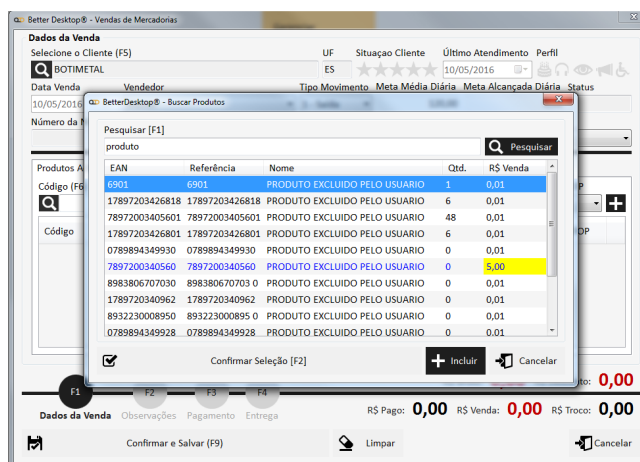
Better Desktop® - Vendas de Mercadorias

Dados da Venda

Selecione o Cliente (F5)

UF

Situação Cliente

Último Atendimento

Perfil

BOTIMETAL

ES

10/05/2016

Data Venda

Vendedor

Tipo Movimento

Meta Média Diária

Meta Alcançada Diária

Status

10/05/2016

Número da N

Produtos A

Código (F6

Código

P

OP

BetterDesktop® - Buscar Produtos

Pesquisar [F1]

produto

Pesquisar

| EAN | Referência | Nome | Qtd. | R$ Venda |
|---|---|---|---|---|
| 6901 | 6901 | PRODUTO EXCLUIDO PELO USUARIO | 1 | 0,01 |
| 17897203426818 | 17897203426818 | PRODUTO EXCLUIDO PELO USUARIO | 6 | 0,01 |
| 78972003405601 | 78972003405601 | PRODUTO EXCLUIDO PELO USUARIO | 48 | 0,01 |
| 17897203426801 | 17897203426801 | PRODUTO EXCLUIDO PELO USUARIO | 6 | 0,01 |
| 0789894349930 | 0789894349930 | PRODUTO EXCLUIDO PELO USUARIO | 0 | 0,01 |
| 7897200340560 | 7897200340560 | PRODUTO EXCLUIDO PELO USUARIO | 0 | 5,00 |
| 8983806707030 | 8983806707030 | PRODUTO EXCLUIDO PELO USUARIO | 0 | 0,01 |
| 1789720340962 | 1789720340962 | PRODUTO EXCLUIDO PELO USUARIO | 0 | 0,01 |
| 8932230008950 | 8932230008950 | PRODUTO EXCLUIDO PELO USUARIO | 0 | 0,01 |
| 0789894349928 | 0789894349928 | PRODUTO EXCLUIDO PELO USUARIO | 0 | 0,01 |

Confirmar Seleção [F2]

Incluir

Cancelar

to: 0,00

F1 Dados da Venda

F2 Observações

F3 Pagamento

F4 Entrega

R$ Pago: 0,00 R$ Venda: 0,00 R$ Troco: 0,00

Confirmar e Salvar (F9)

Limpar

Cancelar